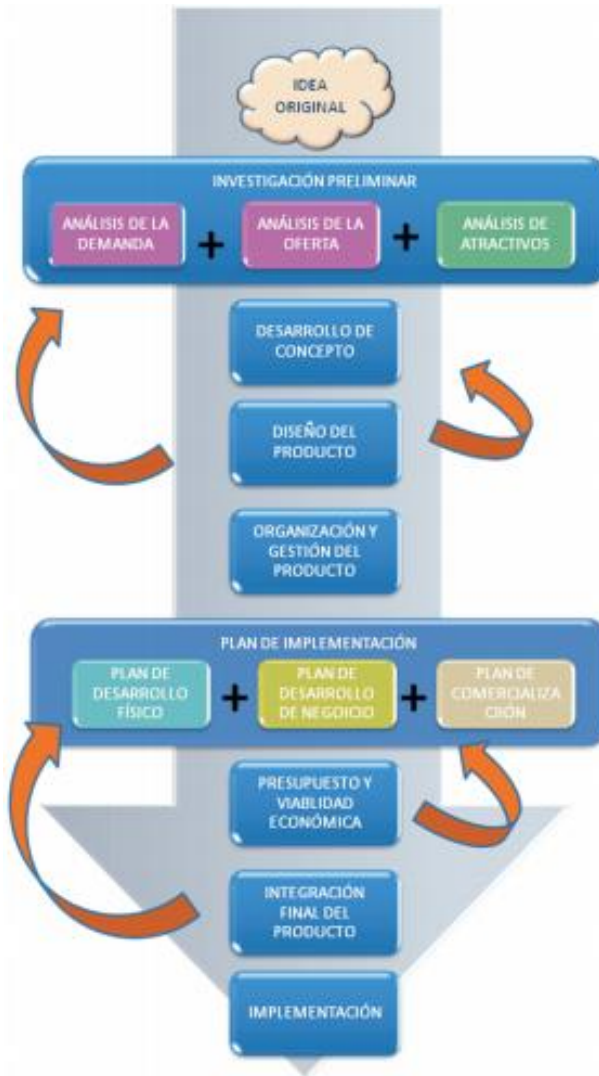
IDEA ORIGINAL

INVESTIGACIÓN PRELIMINAR

ANÁLISIS DE LA DEMANDA + ANÁLISIS DE LA OFERTA + ANÁLISIS DE ATRACTIVOS

DESARROLLO DE CONCEPTO

DISEÑO DEL PRODUCTO

ORGANIZACIÓN Y GESTIÓN DEL PRODUCTO

PLAN DE IMPLEMENTACIÓN

PLAN DE DESARROLLO FÍSICO + PLAN DE DESARROLLO DE NEGOCIO + PLAN DE COMERCIALIZACIÓN

PRESUPUESTO Y VIABLIDAD ECONÓMICA

INTEGRACIÓN FINAL DEL PRODUCTO

IMPLEMENTACIÓN